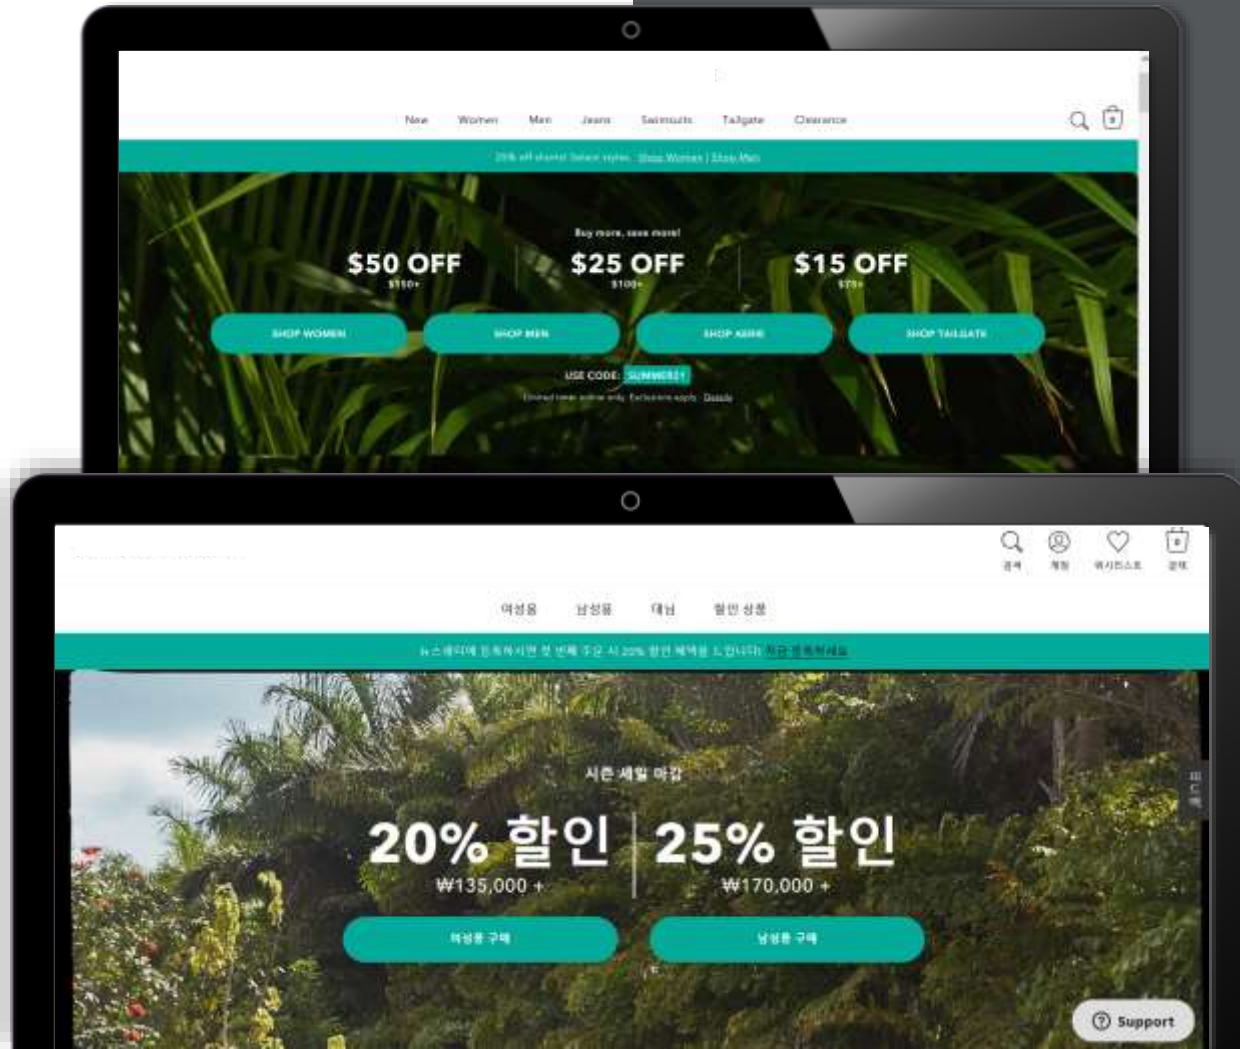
New Women Men Jeans Swimsuits Tailgate Clearance

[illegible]

Buy more, save more!

$50 OFF
$150+

$25 OFF
$100+

$15 OFF
$75+

SHOP WOMEN SHOP MEN SHOP AERIE SHOP TAILGATE

USE CODE: SUMMER21

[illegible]

검색 계정 위시리스트 쇼핑

여성용 남성용 데님 할인 상품

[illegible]

시즌 세일 마감

20% 할인
₩135,000 +

25% 할인
₩170,000 +

여성용 구매 남성용 구매

Support